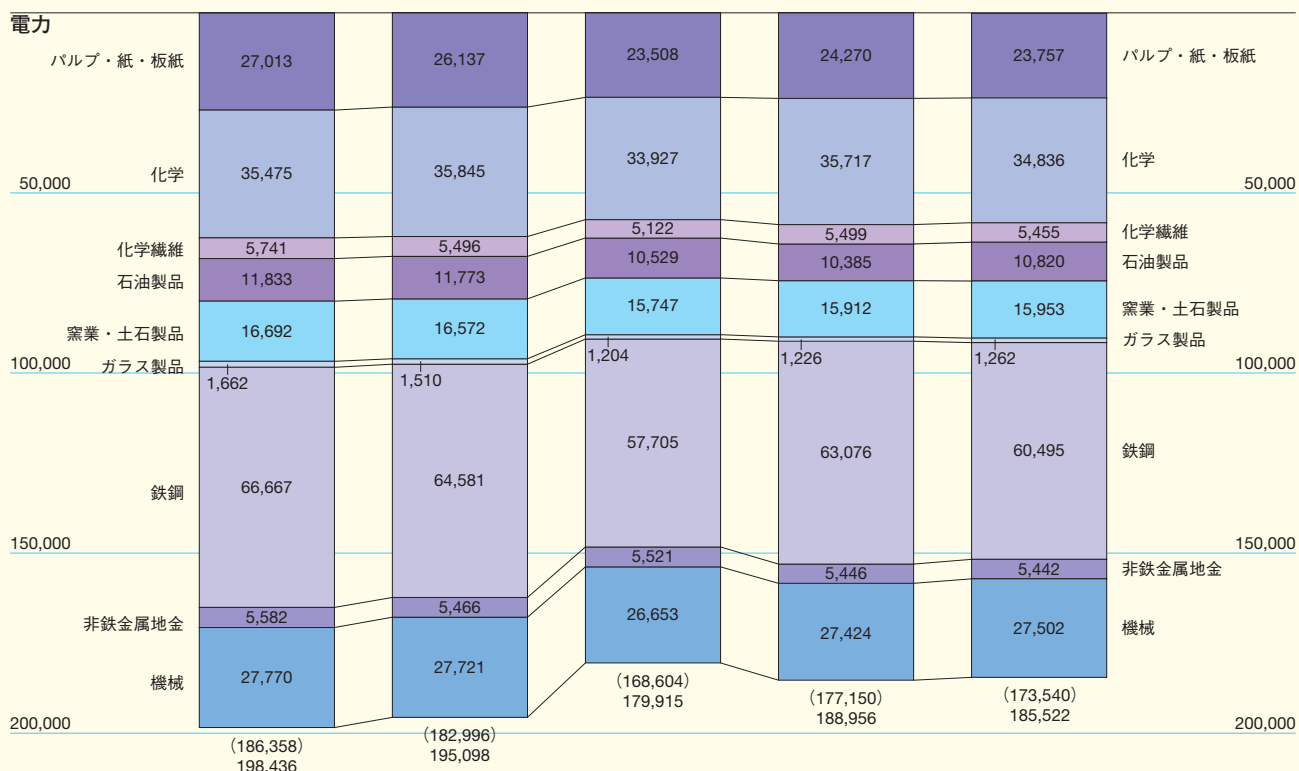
電力

| | | | | | | |
|---|---|---|---|---|---|---|
| パルプ・紙・板紙 | 27,013 | 26,137 | 23,508 | 24,270 | 23,757 | パルプ・紙・板紙 |
| 化学 | 35,475 | 35,845 | 33,927 | 35,717 | 34,836 | 化学 |
| 化学繊維 | 5,741 | 5,496 | 5,122 | 5,499 | 5,455 | 化学繊維 |
| 石油製品 | 11,833 | 11,773 | 10,529 | 10,385 | 10,820 | 石油製品 |
| 窯業・土石製品 | 16,692 | 16,572 | 15,747 | 15,912 | 15,953 | 窯業・土石製品 |
| ガラス製品 | 1,662 | 1,510 | 1,204 | 1,226 | 1,262 | ガラス製品 |
| 鉄鋼 | 66,667 | 64,581 | 57,705 | 63,076 | 60,495 | 鉄鋼 |
| 非鉄金属地金 | 5,582 | 5,466 | 5,521 | 5,446 | 5,442 | 非鉄金属地金 |
| 機械 | 27,770 | 27,721 | 26,653 | 27,424 | 27,502 | 機械 |
| | (186,358) 198,436 | (182,996) 195,098 | (168,604) 179,915 | (177,150) 188,956 | (173,540) 185,522 | |

50,000
100,000
150,000
200,000